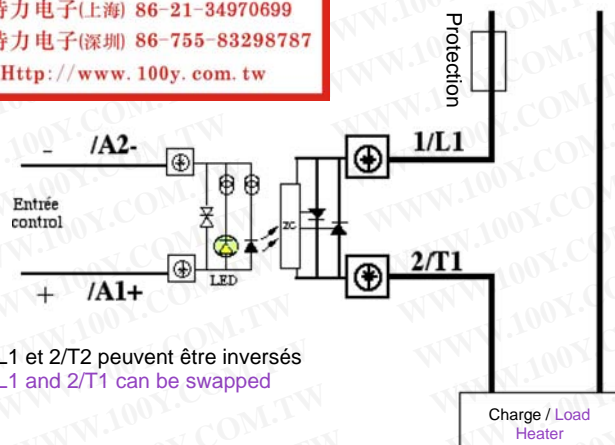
特力电子(上海) 86-21-34970699
特力电子(深圳) 86-755-83298787
Http://www.100y.com.tw

Protection

- /A2-

1/L1

Entrée control

ZC

LED

2/T1

+ /A1+

L1 et 2/T2 peuvent être inversés
L1 and 2/T1 can be swapped

Charge / Load
Heater

WWW.100Y.COM.TW